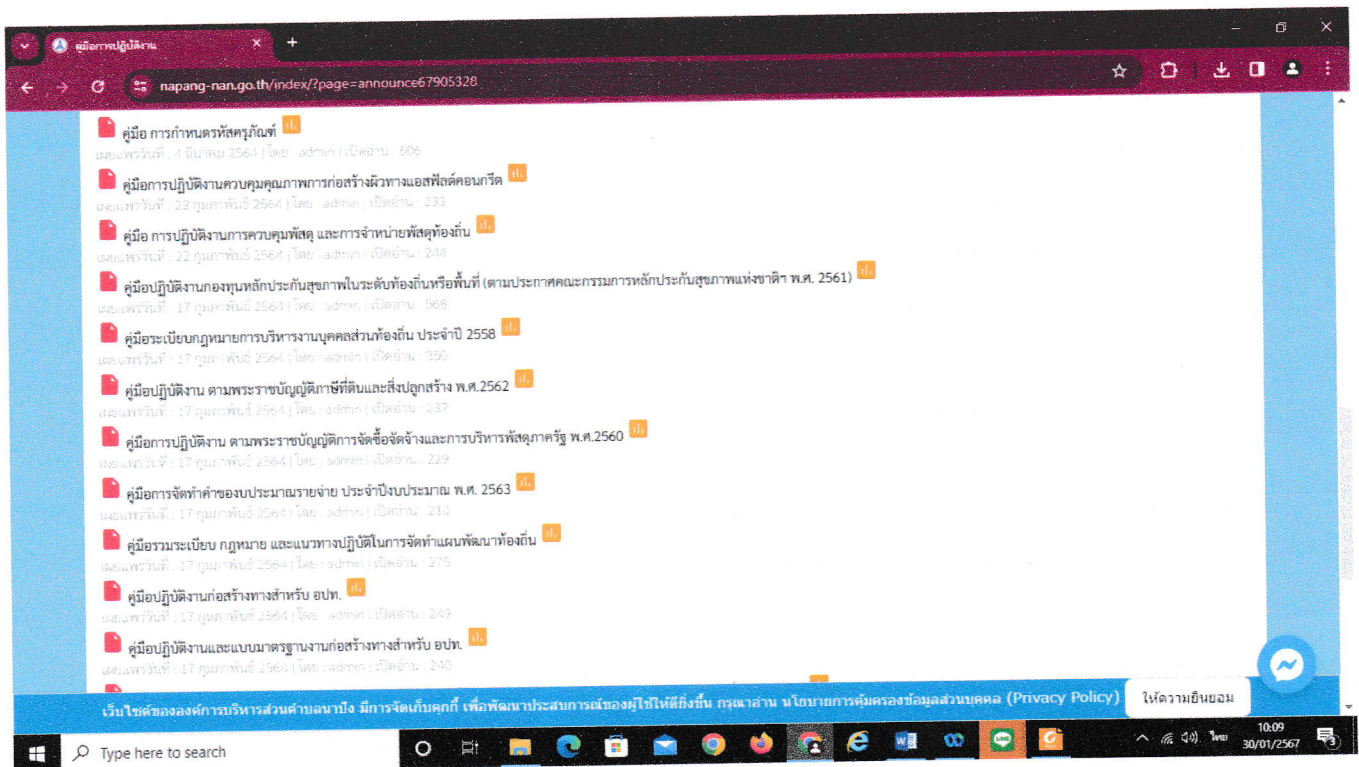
คู่มือการปฏิบัติงาน ×
+
napang-nan.go.th/index/?page=announce67905328

คู่มือ การกำหนดรหัสครุภัณฑ์
เผยแพร่วันที่ : 4 มีนาคม 2564 | โดย : admin | เปิดอ่าน : 606

คู่มือการปฏิบัติงานควบคุมคุณภาพการก่อสร้างผิวทางแอสฟัลต์คอนกรีต
เผยแพร่วันที่ : 23 กุมภาพันธ์ 2564 | โดย : admin | เปิดอ่าน : 233

คู่มือ การปฏิบัติงานการควบคุมพัสดุ และการจำหน่ายพัสดุท้องถิ่น
เผยแพร่วันที่ : 22 กุมภาพันธ์ 2564 | โดย : admin | เปิดอ่าน : 244

คู่มือปฏิบัติงานกองทุนหลักประกันสุขภาพในระดับท้องถิ่นหรือพื้นที่ (ตามประกาศคณะกรรมการหลักประกันสุขภาพแห่งชาติฯ พ.ศ. 2561)
เผยแพร่วันที่ : 17 กุมภาพันธ์ 2564 | โดย : admin | เปิดอ่าน : 568

คู่มือระเบียบกฎหมายการบริหารงานบุคคลส่วนท้องถิ่น ประจำปี 2558
เผยแพร่วันที่ : 17 กุมภาพันธ์ 2564 | โดย : admin | เปิดอ่าน : 350

คู่มือปฏิบัติงาน ตามพระราชบัญญัติภาษีที่ดินและสิ่งปลูกสร้าง พ.ศ.2562
เผยแพร่วันที่ : 17 กุมภาพันธ์ 2564 | โดย : admin | เปิดอ่าน : 237

คู่มือการปฏิบัติงาน ตามพระราชบัญญัติการจัดซื้อจัดจ้างและการบริหารพัสดุภาครัฐ พ.ศ.2560
เผยแพร่วันที่ : 17 กุมภาพันธ์ 2564 | โดย : admin | เปิดอ่าน : 229

คู่มือการจัดทำคำของบประมาณรายจ่าย ประจำปีงบประมาณ พ.ศ. 2563
เผยแพร่วันที่ : 17 กุมภาพันธ์ 2564 | โดย : admin | เปิดอ่าน : 210

คู่มือรวมระเบียบ กฎหมาย และแนวทางปฏิบัติในการจัดทำแผนพัฒนาท้องถิ่น
เผยแพร่วันที่ : 17 กุมภาพันธ์ 2564 | โดย : admin | เปิดอ่าน : 275

คู่มือปฏิบัติงานก่อสร้างทางสำหรับ อปท.
เผยแพร่วันที่ : 17 กุมภาพันธ์ 2564 | โดย : admin | เปิดอ่าน : 249

คู่มือปฏิบัติงานและแบบมาตรฐานงานก่อสร้างทางสำหรับ อปท.
เผยแพร่วันที่ : 17 กุมภาพันธ์ 2564 | โดย : admin | เปิดอ่าน : 240

เว็บไซต์ขององค์การบริหารส่วนตำบลนาปัง มีการจัดเก็บคุกกี้ เพื่อพัฒนาประสบการณ์ของผู้ใช้ให้ดียิ่งขึ้น กรุณาอ่าน นโยบายการคุ้มครองข้อมูลส่วนบุคคล (Privacy Policy) ให้ความยินยอม

Type here to search
ไทย 10:09 30/01/2567